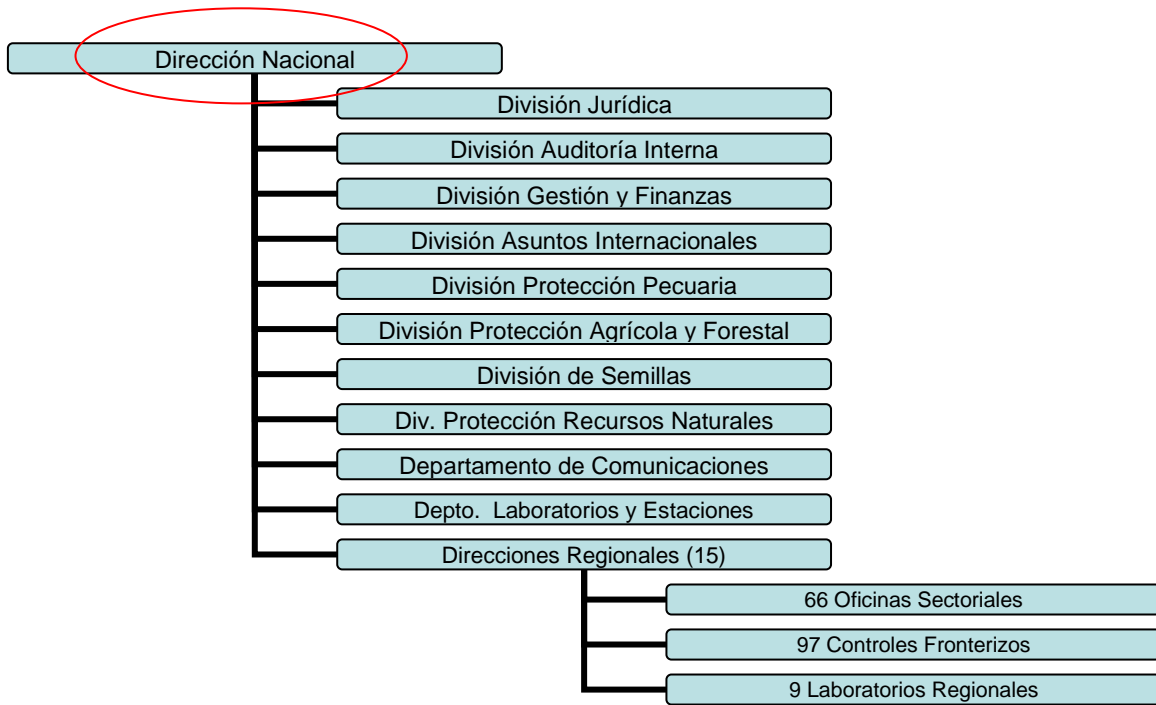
Dirección Nacional

División Jurídica

División Auditoría Interna

División Gestión y Finanzas

División Asuntos Internacionales

División Protección Pecuaria

División Protección Agrícola y Forestal

División de Semillas

Div. Protección Recursos Naturales

Departamento de Comunicaciones

Depto. Laboratorios y Estaciones

Direcciones Regionales (15)

66 Oficinas Sectoriales

97 Controles Fronterizos

9 Laboratorios Regionales